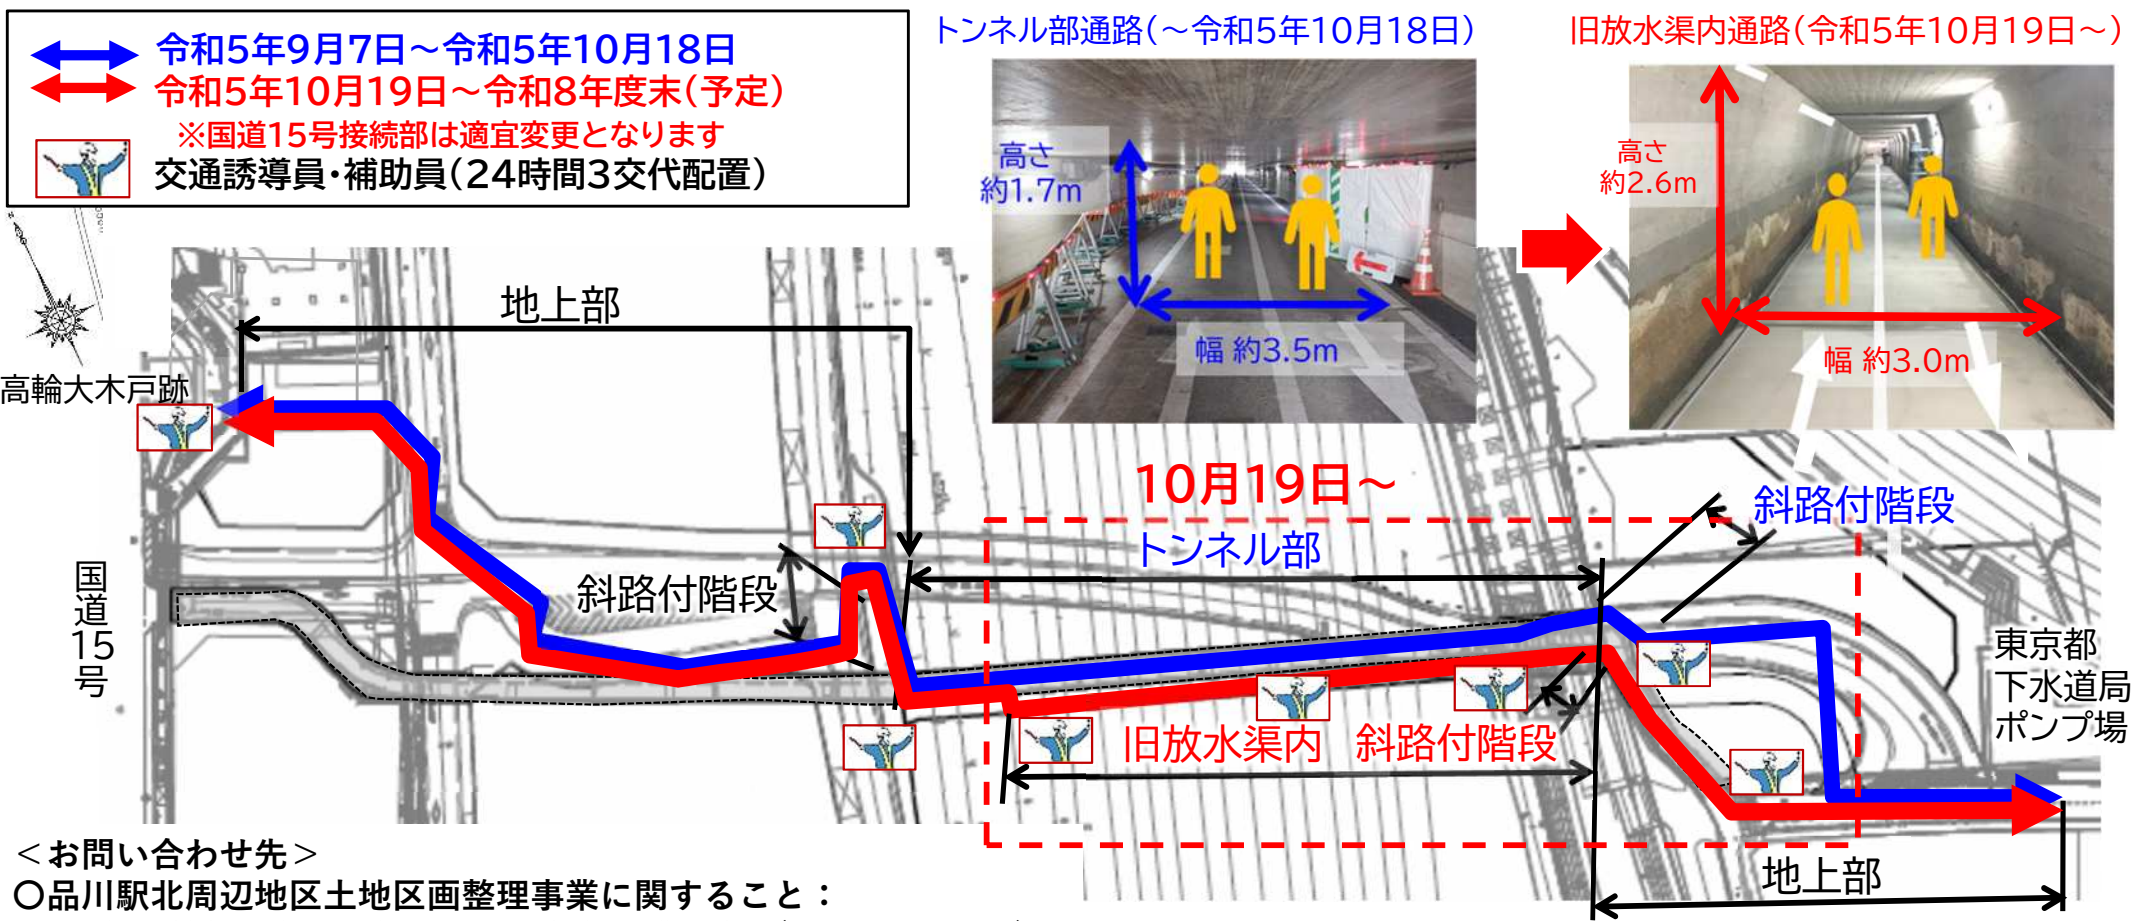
令和5年9月7日～令和5年10月18日
令和5年10月19日～令和8年度末(予定)
※国道15号接続部は適宜変更となります
交通誘導員・補助員(24時間3交代配置)

トンネル部通路(～令和5年10月18日)
高さ 約1.7m
幅 約3.5m

旧放水渠内通路(令和5年10月19日～)
高さ 約2.6m
幅 約3.0m

地上部
高輪大木戸跡
10月19日～
斜路付階段
トンネル部
斜路付階段
国道15号
東京都下水道局ポンプ場
旧放水渠内
斜路付階段
地上部

＜お問い合わせ先＞
〇品川駅北周辺地区土地区画整理事業に関すること：